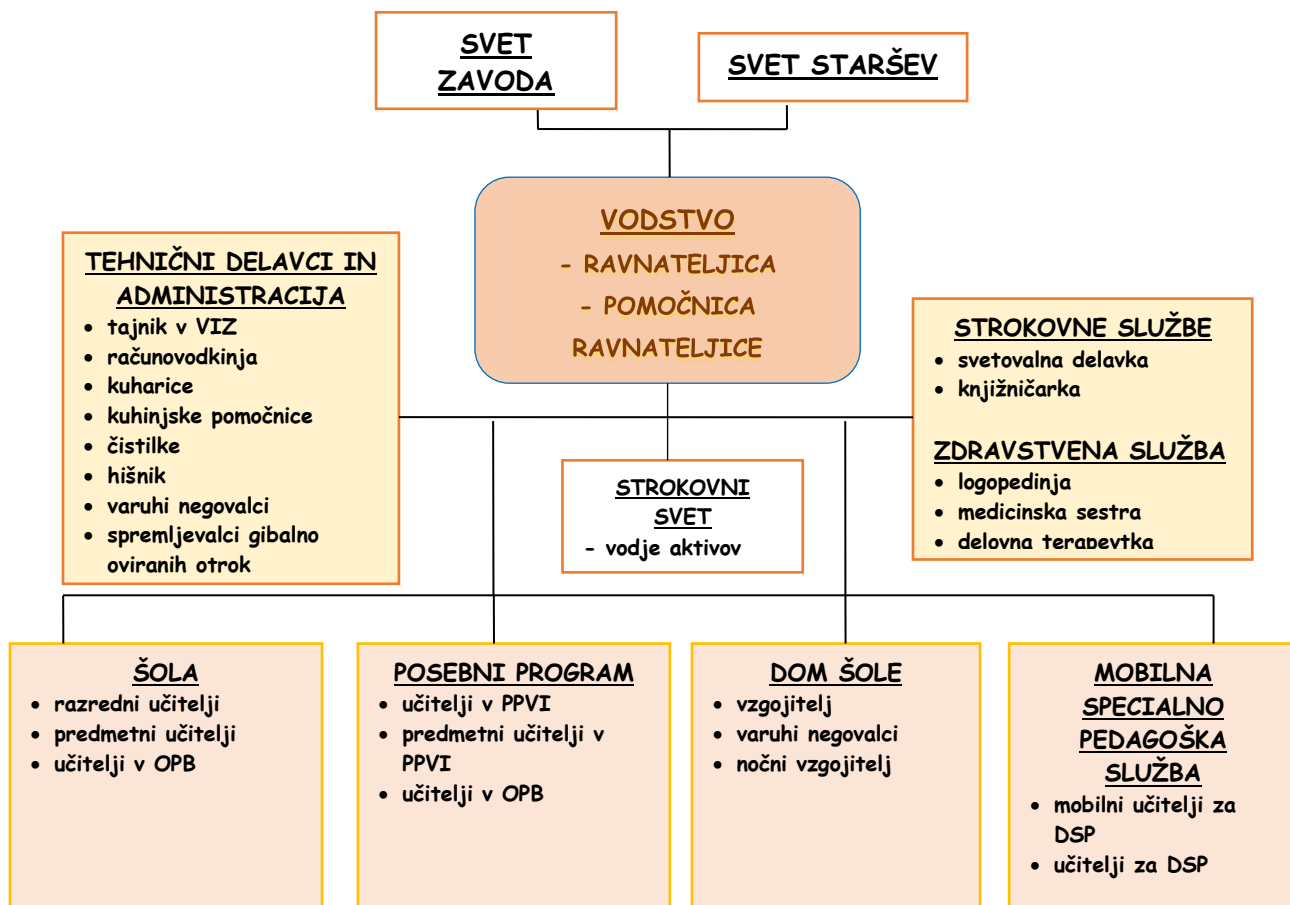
SVET ZAVODA

SVET STARŠEV

VODSTVO
- RAVNATELJICA
- POMOČNICA RAVNATELJICE

TEHNIČNI DELAVCI IN ADMINISTRACIJA
- tajnik v VIZ
- računovodkinja
- kuharice
- kuhinjske pomočnice
- čistilke
- hišnik
- varuhi negovalci
- spremljevalci gibalno oviranih otrok

STROKOVNE SLUŽBE
- svetovalna delavka
- knjižničarka

ZDRAVSTVENA SLUŽBA
- logopedinja
- medicinska sestra
- delovna terapevtka

STROKOVNI SVET
- vodje aktivov

ŠOLA
- razredni učitelji
- predmetni učitelji
- učitelji v OPB

POSEBNI PROGRAM
- učitelji v PPVI
- predmetni učitelji v PPVI
- učitelji v OPB

DOM ŠOLE
- vzgojitelj
- varuhi negovalci
- nočni vzgojitelj

MOBILNA SPECIALNO PEDAGOŠKA SLUŽBA
- mobilni učitelji za DSP
- učitelji za DSP